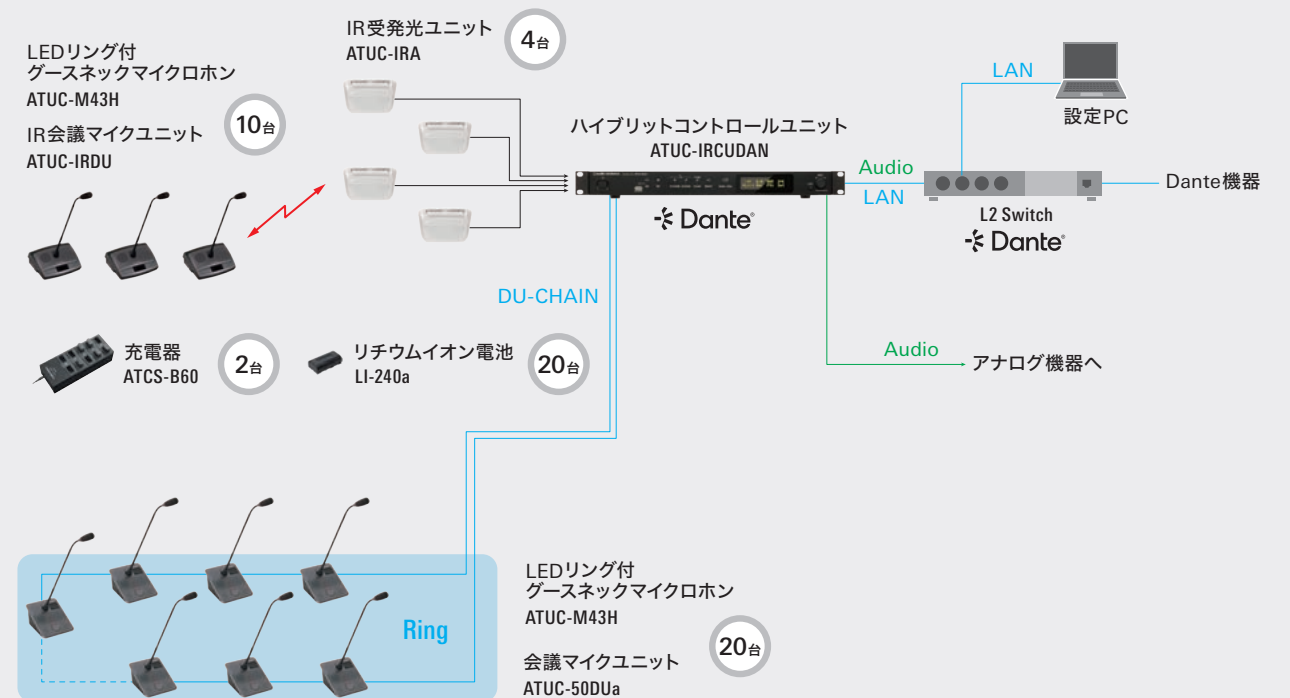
LEDリング付
グースネックマイクロホン
ATUC-M43H

IR会議マイクユニット
ATUC-IRDU

10台

IR受発光ユニット
ATUC-IRA

4台

ハイブリットコントロールユニット
ATUC-IRCUDAN

Dante

LAN

設定PC

Audio

LAN

L2 Switch

Dante

Dante機器

DU-CHAIN

Audio

アナログ機器へ

充電器
ATCS-B60

2台

リチウムイオン電池
LI-240a

20台

Ring

LEDリング付
グースネックマイクロホン
ATUC-M43H

会議マイクユニット
ATUC-50DUa

20台